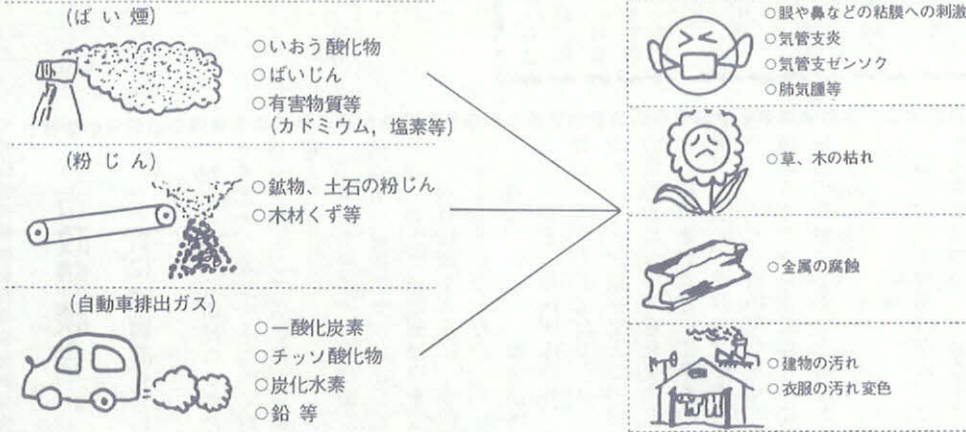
(ばい煙)
○いおう酸化物
○ばいじん
○有害物質等
(カドミウム，塩素等)

(粉じん)
○鉱物、土石の粉じん
○木材くず等

(自動車排出ガス)
○一酸化炭素
○チッソ酸化物
○炭化水素
○鉛 等

○眼や鼻などの粘膜への刺激
○気管支炎
○気管支ゼンソク
○肺気腫等

○草、木の枯れ

○金属の腐蝕

○建物の汚れ
○衣服の汚れ変色